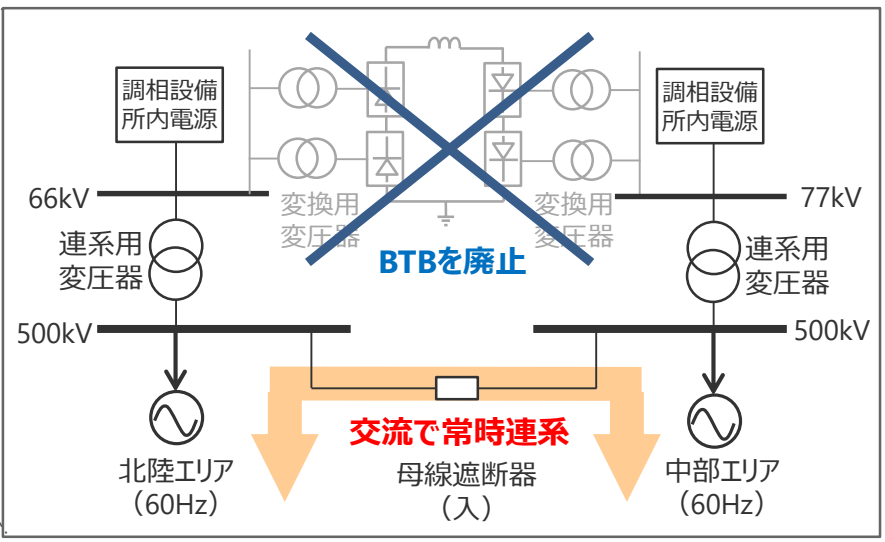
調相設備
所内電源

調相設備
所内電源

66kV

77kV

変換用
変圧器

変換用
変圧器

連系用
変圧器

連系用
変圧器

BTBを廃止

500kV

500kV

交流で常時連系

北陸エリア
（60Hz）

母線遮断器
（入）

中部エリア
（60Hz）